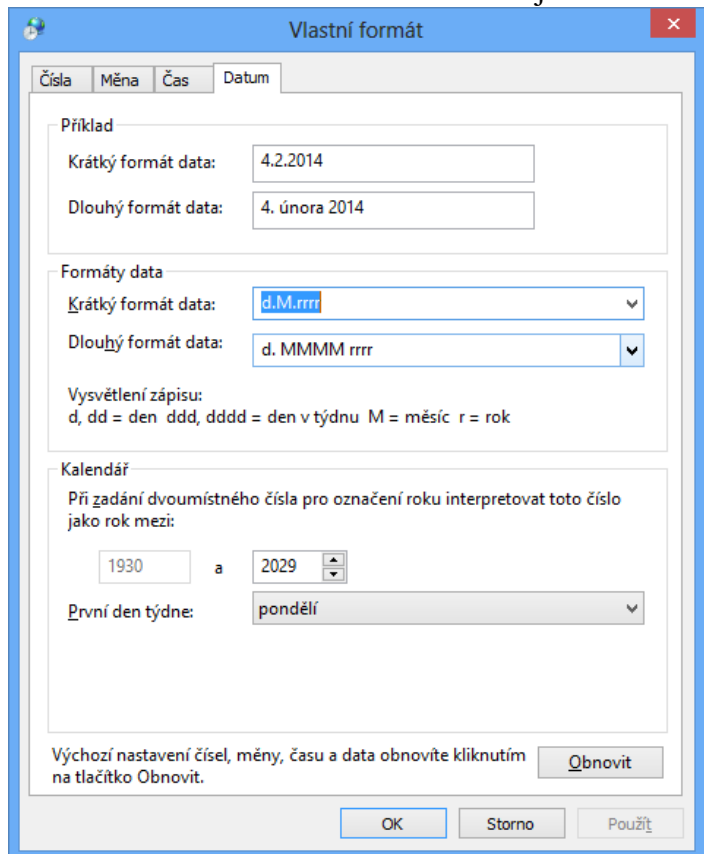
Vlastní formát

Čísla | Měna | Čas | Datum

Příklad

Krátký formát data: 4.2.2014

Dlouhý formát data: 4. února 2014

Formáty data

Krátký formát data: d.M.rrrr

Dlouhý formát data: d. MMMM rrrr

Vysvětlení zápisu:
d, dd = den ddd, dddd = den v týdnu M = měsíc r = rok

Kalendář

Při zadání dvoumístného čísla pro označení roku interpretovat toto číslo jako rok mezi:

1930 a 2029

První den týdne: pondělí

Výchozí nastavení čísel, měny, času a data obnovíte kliknutím na tlačítko Obnovit.

Obnovit

OK Storno Použít